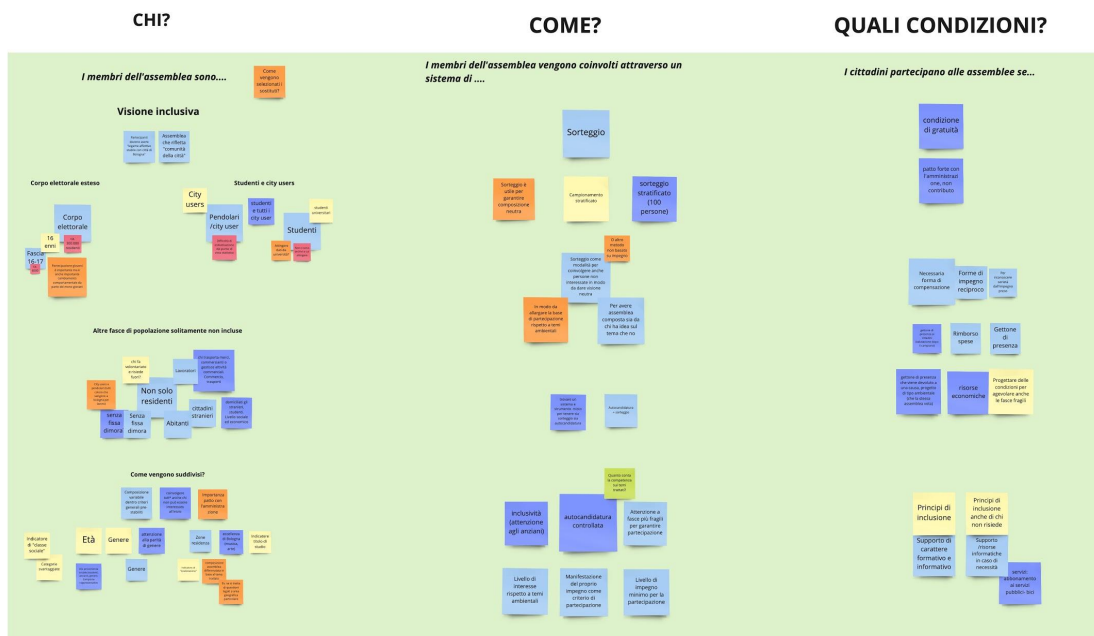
CHI?

COME?

QUALI CONDIZIONI?

I membri dell'assemblea sono....

Come vengono selezionati i sostituti?

Visione inclusiva

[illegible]

Assemblea che riflette "comunità della città"

Corpo elettorale esteso

Corpo elettorale

16 anni

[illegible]

Fascia 16-17

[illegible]

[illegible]

Studenti e city users

City users

Pendolari /city user

studenti e tutti i city user

Studenti

studenti universitari

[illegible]

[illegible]

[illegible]

Altre fasce di popolazione solitamente non incluse

chi fa volontariato in strade fuori?

Lavoratori

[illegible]

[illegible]

Non solo residenti

senza fissa dimora

Senza fissa dimora

Abitanti

cittadini stranieri

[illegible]

Come vengono suddivisi?

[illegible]

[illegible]

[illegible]

Indicatore di "classe sociale"

Età

Genere

attenzione alla parità di genere

Zone residenza

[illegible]

Indicatore titolo di studio

Categorie svantaggiate

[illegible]

Genere

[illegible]

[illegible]

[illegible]

I membri dell'assemblea vengono coinvolti attraverso un sistema di ....

Sorteggio

Sorteggio è utile per garantire composizione neutra

Campionamento stratificato

sorteggio stratificato (100 persone)

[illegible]

Sorteggio come modalità per coinvolgere anche persone non interessate in modo da dare visione neutra

In modo da allargare la base di partecipazione rispetto a temi ambientali

Per avere assemblea composta sia da chi ha idea sul tema che no

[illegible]

Autocandidatura + sorteggio

Quanto conta la competenza sui temi trattati?

Inclusività (attenzione agli anziani)

autocandidatura controllata

Attenzione a fasce più fragili per garantire partecipazione

Livello di interesse rispetto a temi ambientali

Manifestazione del proprio impegno come criterio di partecipazione

Livello di impegno minimo per la partecipazione

I cittadini partecipano alle assemblee se...

condizione di gratuità

patto forte con l'amministrazione, non contributo

Necessaria forma di compensazione

Forme di impegno reciproco

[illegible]

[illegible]

Rimborso spese

Gettone di presenza

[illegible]

risorse economiche

Progettare delle condizioni per agevolare anche le fasce fragili

Principi di inclusione

Principi di inclusione anche di chi non risiede

Supporto di carattere formativo e informativo

Supporto risorse informatiche in caso di necessità

servizi: abbonamento ai servizi pubblici- bici